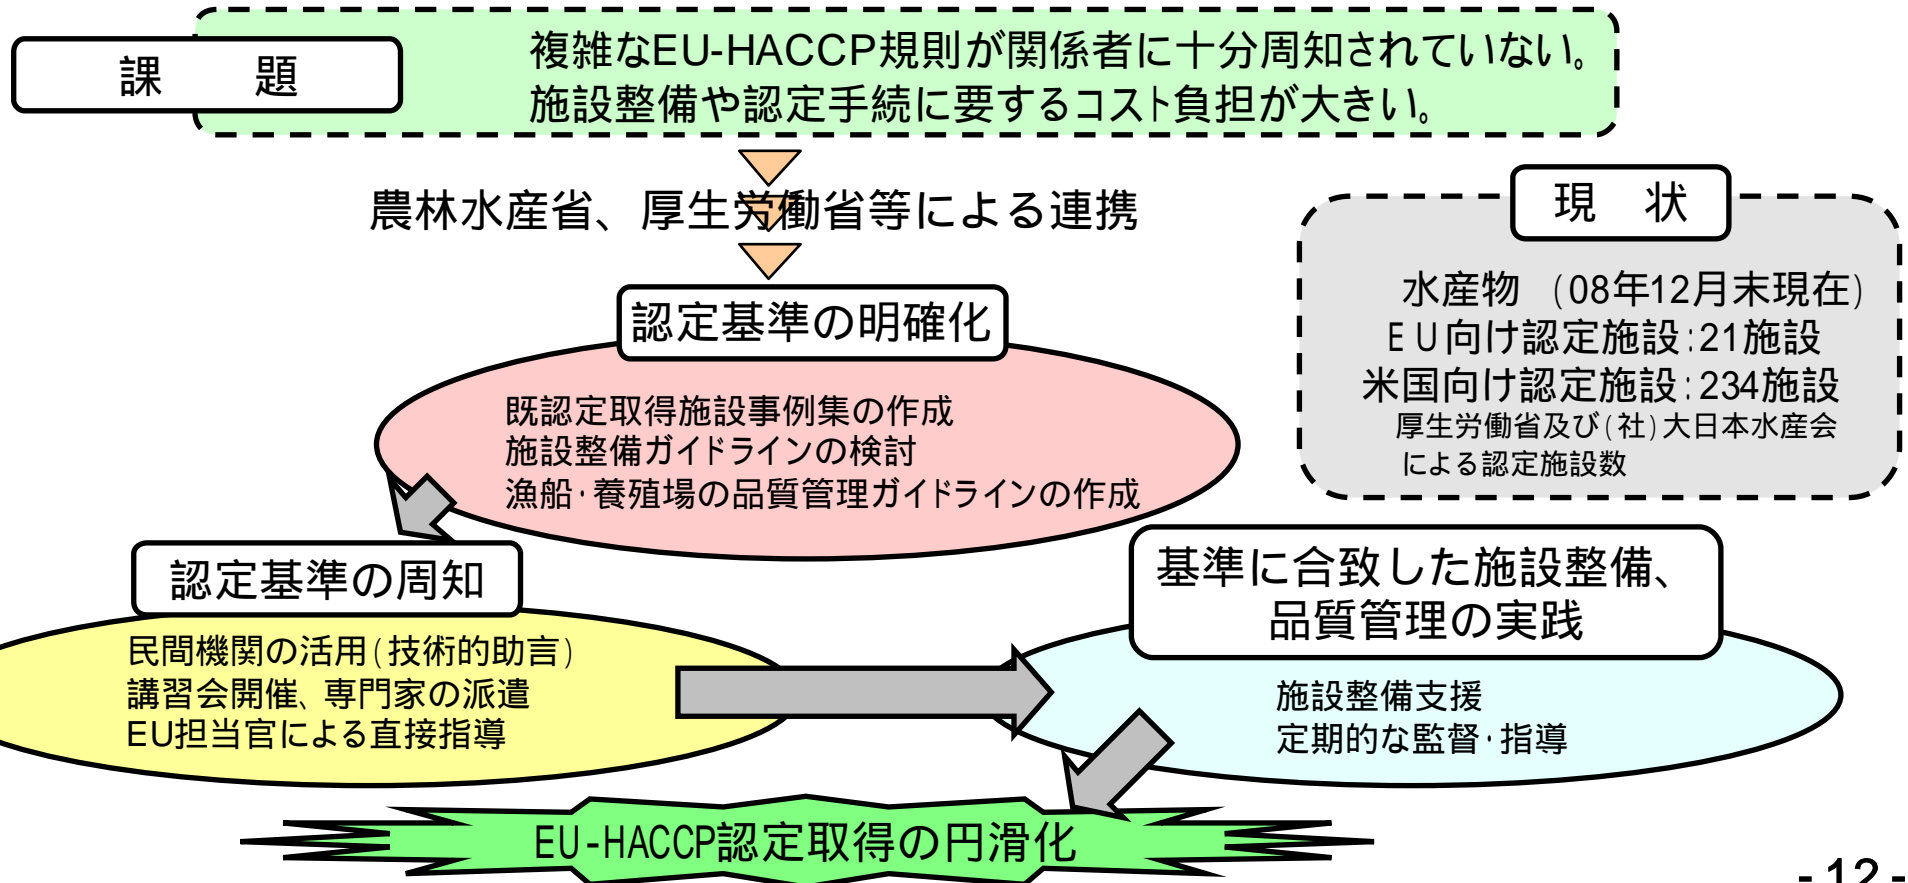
課　題

複雑なEU-HACCP規則が関係者に十分周知されていない。
施設整備や認定手続に要するコスト負担が大きい。

農林水産省、厚生労働省等による連携

現　状

水産物　(08年12月末現在)
ＥＵ向け認定施設:21施設
米国向け認定施設:234施設
厚生労働省及び(社)大日本水産会による認定施設数

認定基準の明確化

既認定取得施設事例集の作成
施設整備ガイドラインの検討
漁船･養殖場の品質管理ガイドラインの作成

認定基準の周知

民間機関の活用(技術的助言)
講習会開催、専門家の派遣
EU担当官による直接指導

基準に合致した施設整備、品質管理の実践

施設整備支援
定期的な監督･指導

EU-HACCP認定取得の円滑化

- 12 -